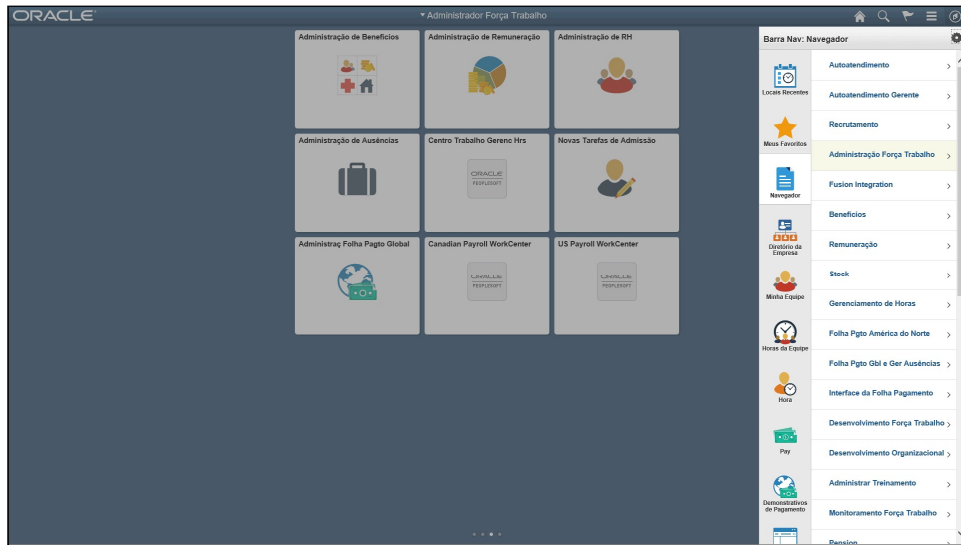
ORACLE

▾ Administrador Força Trabalho

Administração de Benefícios

Administração de Remuneração

Administração de RH

Administração de Ausências

Centro Trabalho Gerenc Hrs

ORACLE PEOPLESOFT

Novas Tarefas de Admissão

Administraç Folha Pagto Global

Canadian Payroll WorkCenter

ORACLE PEOPLESOFT

US Payroll WorkCenter

ORACLE PEOPLESOFT

Barra Nav: Navegador

Locais Recentes

Meus Favoritos

Navegador

Diretório da Empresa

Minha Equipe

Horas da Equipe

Hora

Pay

Demonstrativos de Pagamento

Autoatendimento

Autoatendimento Gerente

Recrutamento

Administração Força Trabalho

Fusion Integration

Benefícios

Remuneração

Stock

Gerenciamento de Horas

Folha Pgto América do Norte

Folha Pgto Gbl e Ger Ausências

Interface da Folha Pagamento

Desenvolvimento Força Trabalho

Desenvolvimento Organizacional

Administrar Treinamento

Monitoramento Força Trabalho

Pension